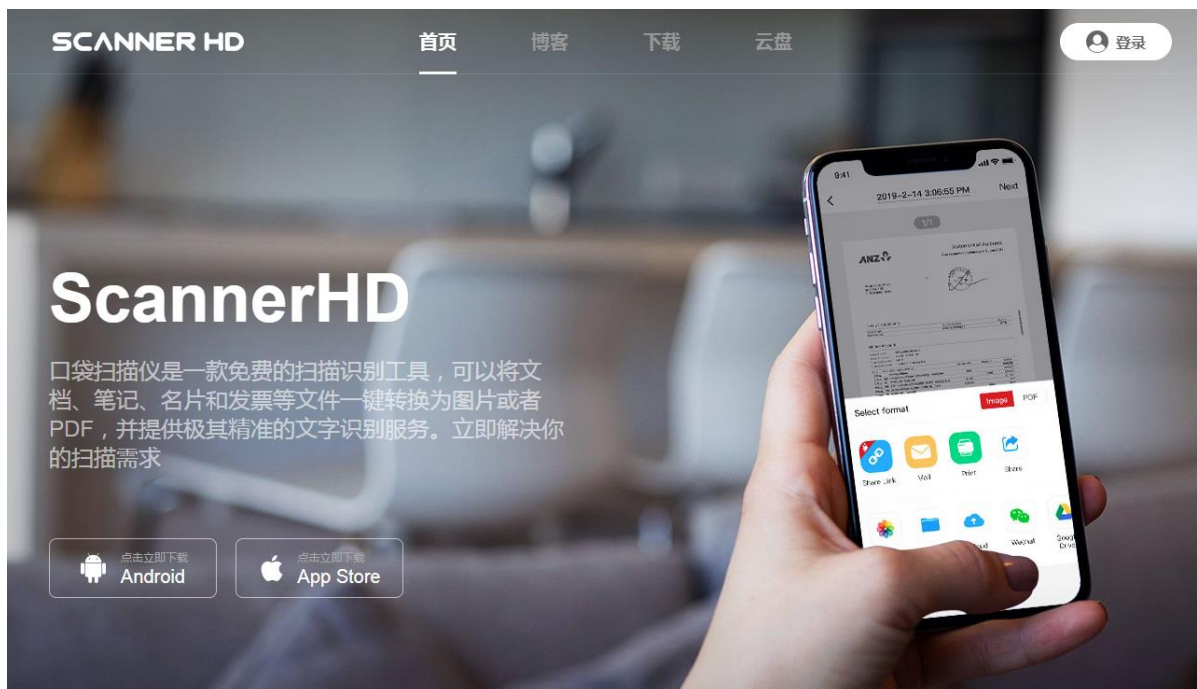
SCANNER HD

首页 博客 下载 云盘

登录

ScannerHD

口袋扫描仪是一款免费的扫描识别工具，可以将文档、笔记、名片和发票等文件一键转换为图片或者PDF，并提供极其精准的文字识别服务。立即解决你的扫描需求

点击立即下载
Android

点击立即下载
App Store

9:41

2019-2-14 3:06:55 PM

Next

1/1

ANZ

Select format

Image

PDF

Share Link

Mail

Print

Share

Wechat

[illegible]